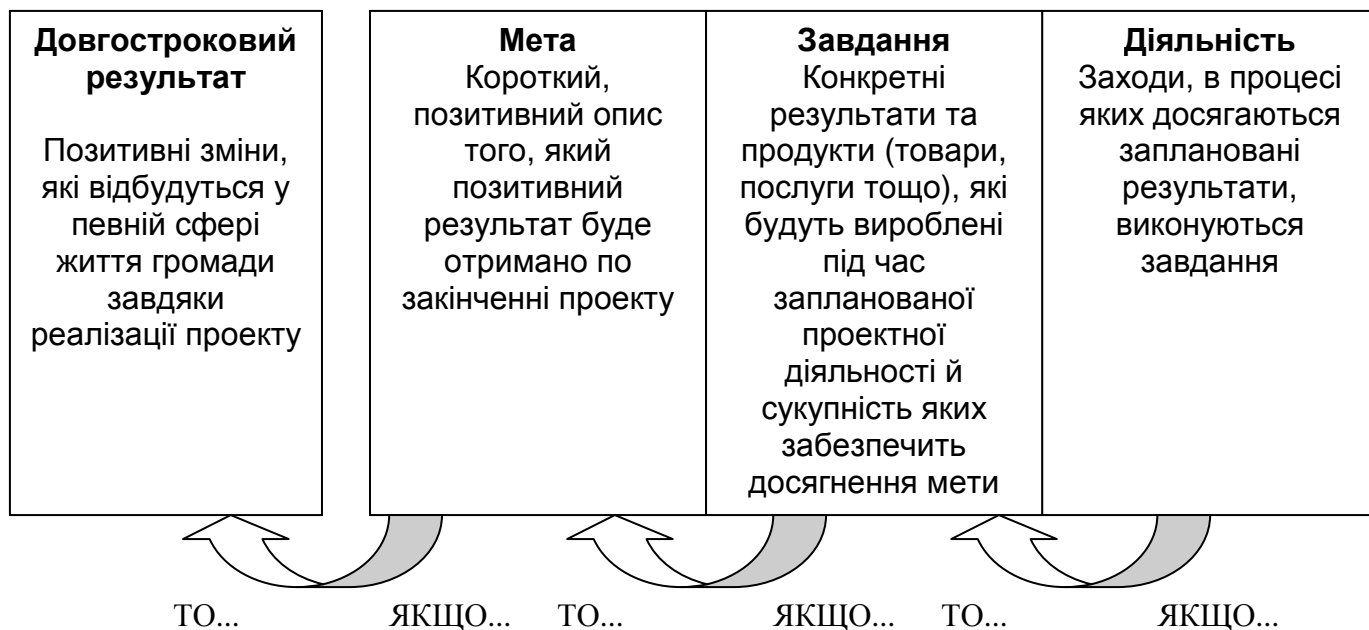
**Довгостроковий результат**

Позитивні зміни, які відбудуться у певній сфері життя громади завдяки реалізації проекту

**Мета**
Короткий, позитивний опис того, який позитивний результат буде отримано по закінченні проекту

**Завдання**
Конкретні результати та продукти (товари, послуги тощо), які будуть вироблені під час запланованої проектної діяльності й сукупність яких забезпечить досягнення мети

**Діяльність**
Заходи, в процесі яких досягаються заплановані результати, виконуються завдання

ТО... ЯКЩО... ТО... ЯКЩО... ТО... ЯКЩО...